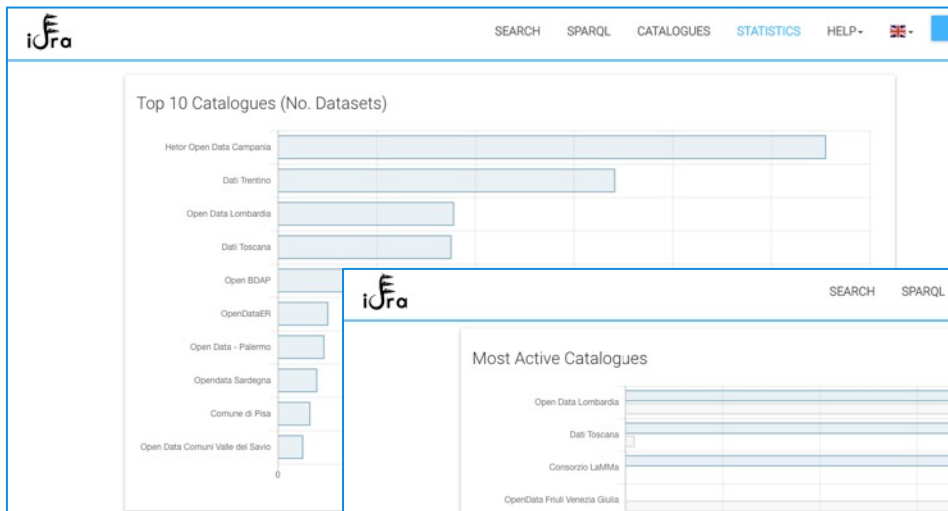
iJra

SEARCH SPARQL CATALOGUES STATISTICS HELP-

Top 10 Catalogues (No. Datasets)

Hetor Open Data Campania
Dati Trentino
Open Data Lombardia
Dati Toscana
Open BDAP
OpenDataER
Open Data - Palermo
Opendata Sardegna
Comune di Pisa
Open Data Comuni Valle del Savio

0

iJra

SEARCH SPARQL

Most Active Catalogues

Open Data Lombardia
Dati Toscana
Consorzio LaMMa
OpenData Friuli Venezia Giulia